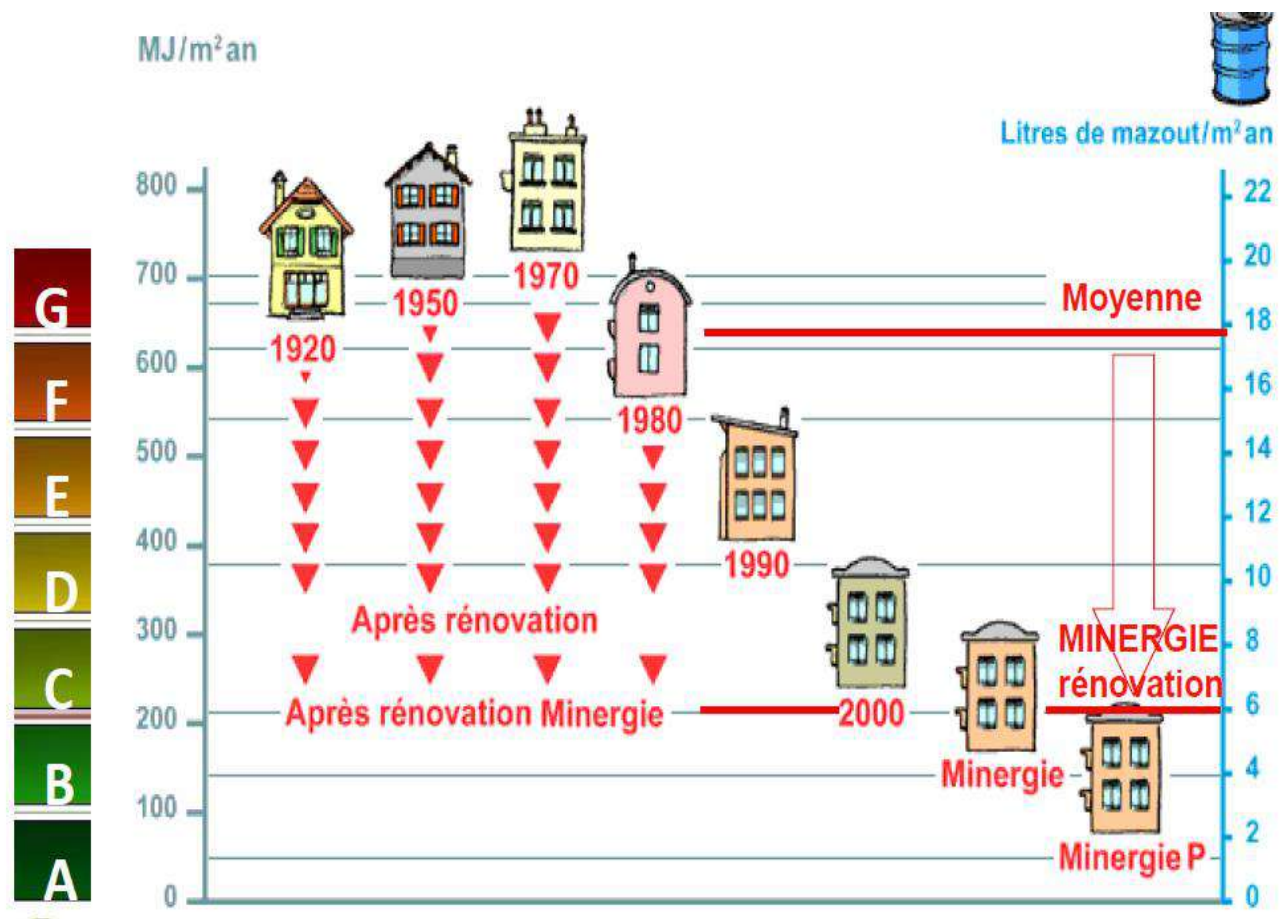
MJ/m²an

Litres de mazout/m²an

800
700
600
500
400
300
200
100
0

22
20
18
16
14
12
10
8
6
4
2
0

G
F
E
D
C
B
A

1920
1950
1970
1980
1990
2000

Moyenne

Après rénovation

Après rénovation Minergie

MINERGIE rénovation

Minergie

Minergie P